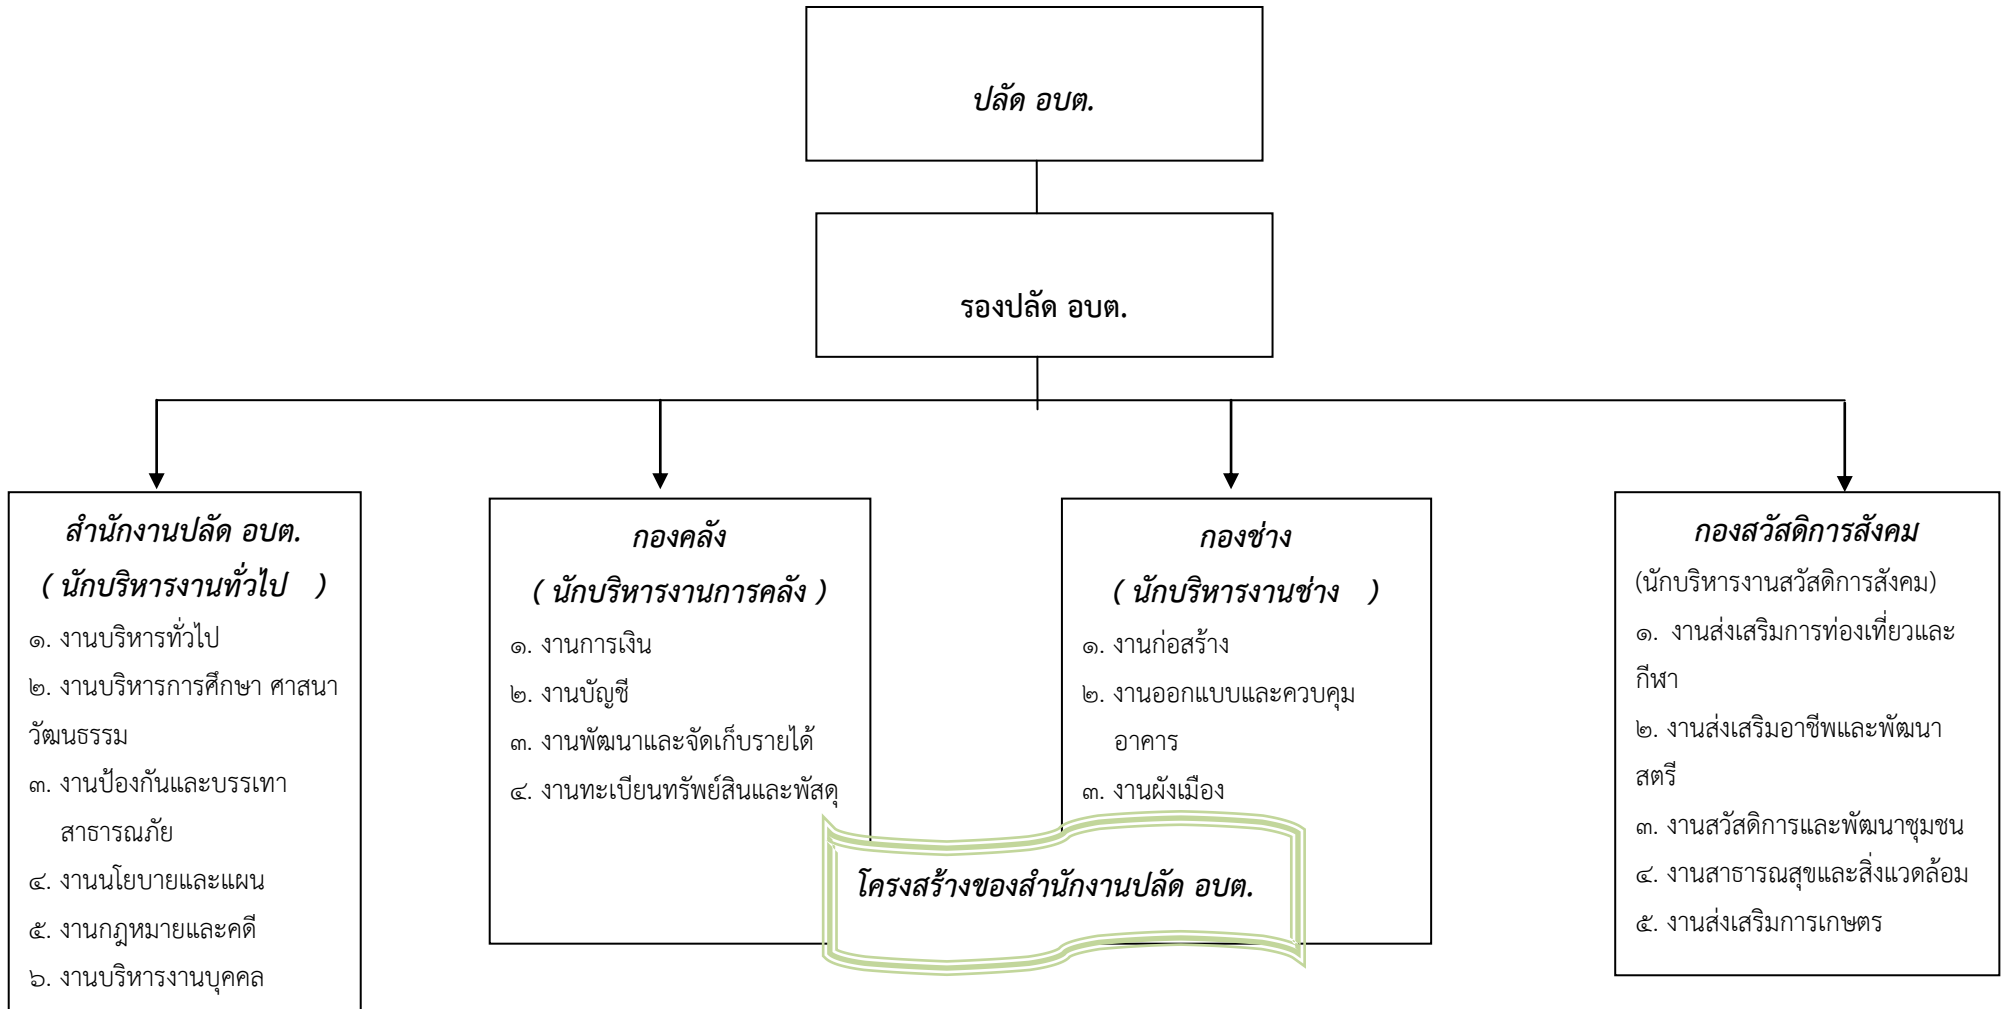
ปลัด อบต.

รองปลัด อบต.

สำนักงานปลัด อบต.
( นักบริหารงานทั่วไป )
๑. งานบริหารทั่วไป
๒. งานบริหารการศึกษา ศาสนา วัฒนธรรม
๓. งานป้องกันและบรรเทาสาธารณภัย
๔. งานนโยบายและแผน
๕. งานกฎหมายและคดี
๖. งานบริหารงานบุคคล

กองคลัง
( นักบริหารงานการคลัง )
๑. งานการเงิน
๒. งานบัญชี
๓. งานพัฒนาและจัดเก็บรายได้
๔. งานทะเบียนทรัพย์สินและพัสดุ

กองช่าง
( นักบริหารงานช่าง )
๑. งานก่อสร้าง
๒. งานออกแบบและควบคุมอาคาร
๓. งานผังเมือง

กองสวัสดิการสังคม
(นักบริหารงานสวัสดิการสังคม)
๑. งานส่งเสริมการท่องเที่ยวและกีฬา
๒. งานส่งเสริมอาชีพและพัฒนาสตรี
๓. งานสวัสดิการและพัฒนาชุมชน
๔. งานสาธารณสุขและสิ่งแวดล้อม
๕. งานส่งเสริมการเกษตร

โครงสร้างของสำนักงานปลัด อบต.